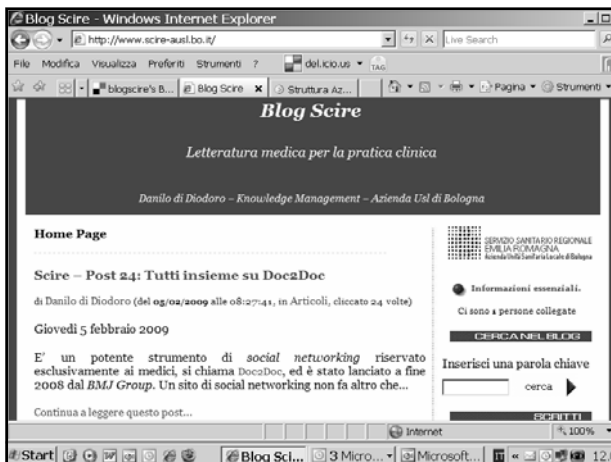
Blog Scire - Windows Internet Explorer

http://www.scire-ausl.bo.it/

Live Search

File Modifica Visualizza Preferiti Strumenti ?

del.icio.us TAG

blogscire's B... Blog Scire Struttura Az...

Pagina Strumenti

Blog Scire

Letteratura medica per la pratica clinica

Danilo di Diodoro – Knowledge Management – Azienda Usl di Bologna

Home Page

Scire – Post 24: Tutti insieme su Doc2Doc

di Danilo di Diodoro (del 05/02/2009 alle 08:27:41, in Articoli, cliccato 24 volte)

Giovedì 5 febbraio 2009

E' un potente strumento di *social networking* riservato esclusivamente ai medici, si chiama Doc2Doc, ed è stato lanciato a fine 2008 dal *BMJ Group*. Un sito di social networking non fa altro che...

Continua a leggere questo post...

SERVIZIO SANITARIO REGIONALE EMILIA ROMAGNA Azienda Unità Sanitaria Locale di Bologna

Informazioni essenziali.

Ci sono 2 persone collegate

CERCA NEL BLOG

Inserisci una parola chiave

cerca

SCRITTI

Internet

100%

Start

Blog Sci... 3 Micro... Microsoft... 12